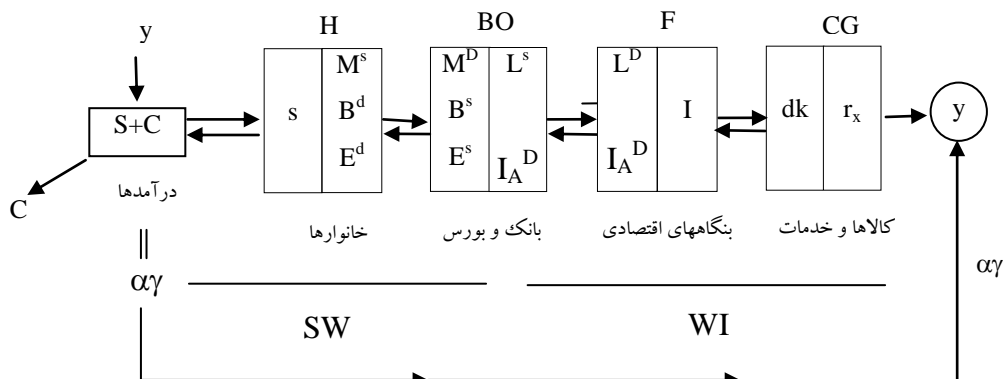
y

H

BO

F

CG

S+C

s

$M^s$

$B^d$

$E^d$

$M^D$

$B^s$

$E^s$

$L^s$

$I_A{}^D$

$L^D$

$I_A{}^D$

I

dk

$r_x$

y

C

درآمدها

خانوارها

بانک و بورس

بنگاههای اقتصادی

کالاها و خدمات

||

$\alpha\gamma$

$\alpha\gamma$

SW

WI